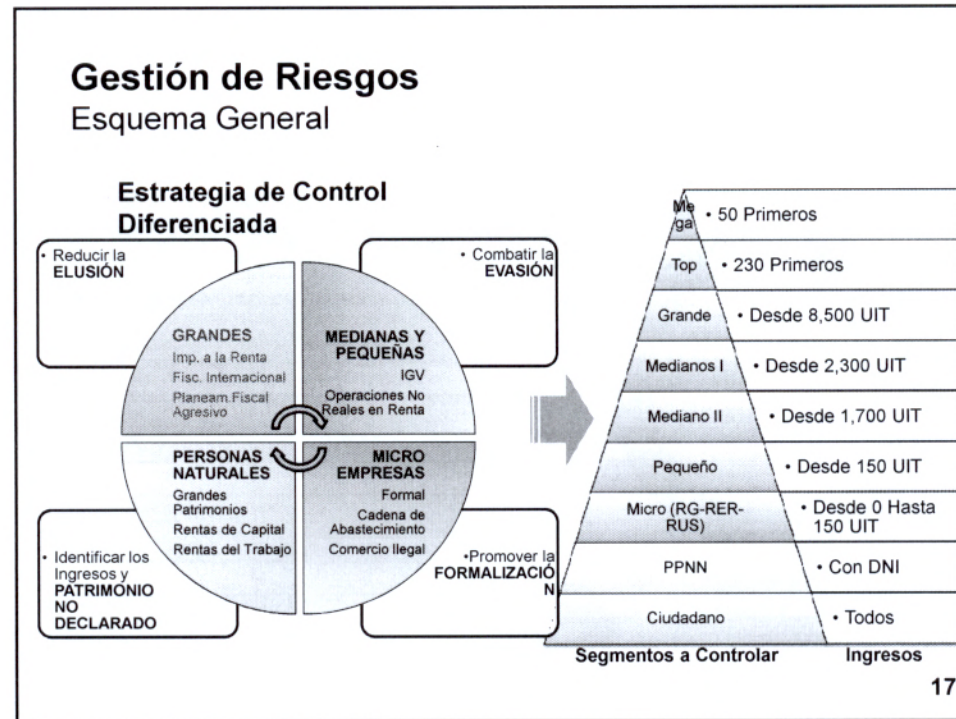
Gestión de Riesgos
Esquema General

Estrategia de Control Diferenciada

• Reducir la ELUSIÓN

• Combatir la EVASIÓN

GRANDES
Imp. a la Renta
Fisc. Internacional
Planeam Fiscal Agresivo

MEDIANAS Y PEQUEÑAS
IGV
Operaciones No Reales en Renta

PERSONAS NATURALES
Grandes Patrimonios
Rentas de Capital
Rentas del Trabajo

MICRO EMPRESAS
Formal
Cadena de Abastecimiento
Comercio Ilegal

• Identificar los Ingresos y PATRIMONIO NO DECLARADO

•Promover la FORMALIZACIÓN

| Segmentos a Controlar | Ingresos |
|---|---|
| Mega | • 50 Primeros |
| Top | • 230 Primeros |
| Grande | • Desde 8,500 UIT |
| Medianos I | • Desde 2,300 UIT |
| Mediano II | • Desde 1,700 UIT |
| Pequeño | • Desde 150 UIT |
| Micro (RG-RER-RUS) | • Desde 0 Hasta 150 UIT |
| PPNN | • Con DNI |
| Ciudadano | • Todos |

17